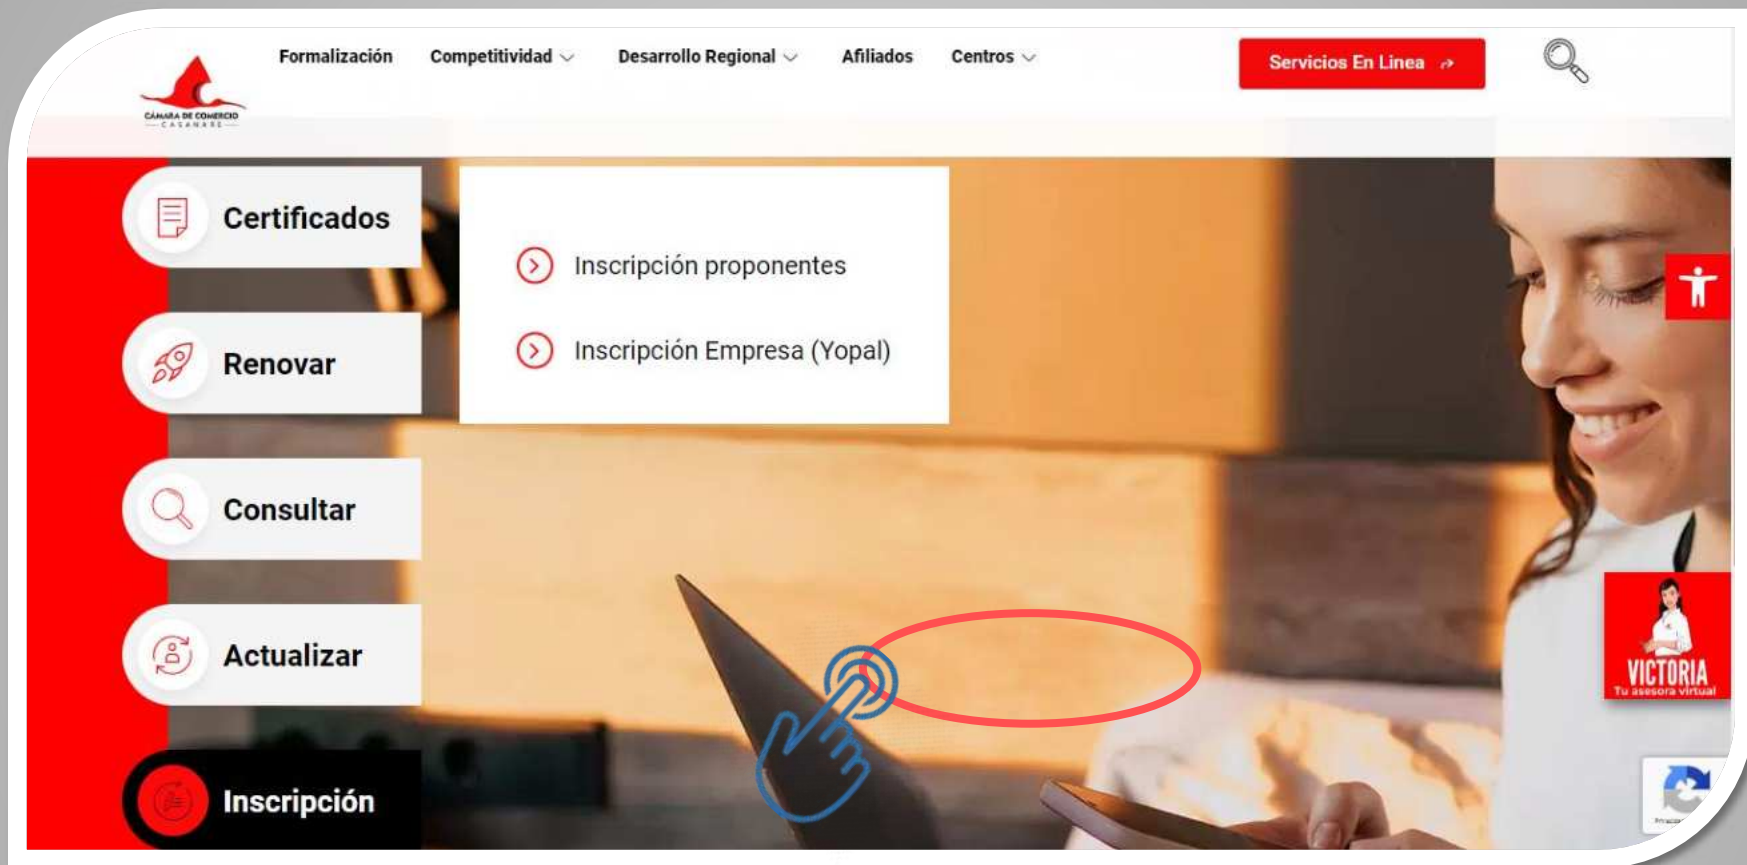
CÁMARA DE COMERCIO CASANARE

Formalización Competitividad Desarrollo Regional Afiliados Centros

Servicios En Linea

Certificados

Renovar

Consultar

Actualizar

Inscripción

Inscripción proponentes

Inscripción Empresa (Yopal)

VICTORIA
Tu asesora virtual